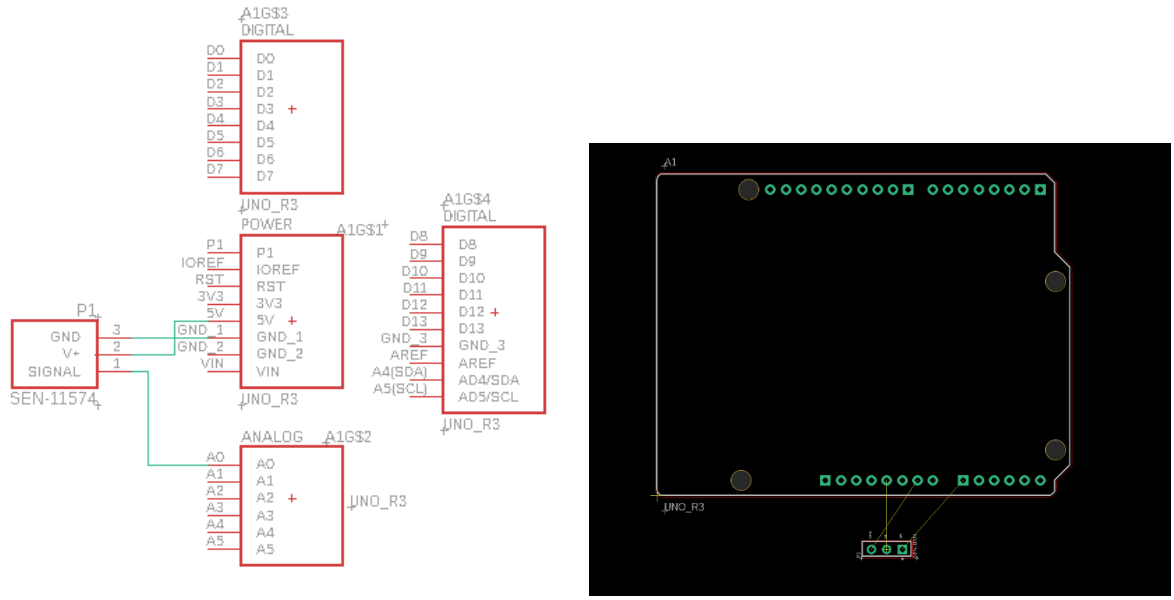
A1G$3
DIGITAL
D0 D0
D1 D1
D2 D2
D3 D3
D4 D4
D5 D5
D6 D6
D7 D7
UNO_R3

POWER
A1G$1
P1 P1
IOREF IOREF
RST RST
3V3 3V3
5V 5V
GND_1 GND_1
GND_2 GND_2
VIN VIN
UNO_R3

A1G$4
DIGITAL
D8 D8
D9 D9
D10 D10
D11 D11
D12 D12
D13 D13
GND_3 GND_3
AREF AREF
A4(SDA) AD4/SDA
A5(SCL) AD5/SCL
UNO_R3

P1
GND 3
V+ 2
SIGNAL 1
SEN-11574

ANALOG
A1G$2
A0 A0
A1 A1
A2 A2
A3 A3
A4 A4
A5 A5
UNO_R3

A1
UNO_R3